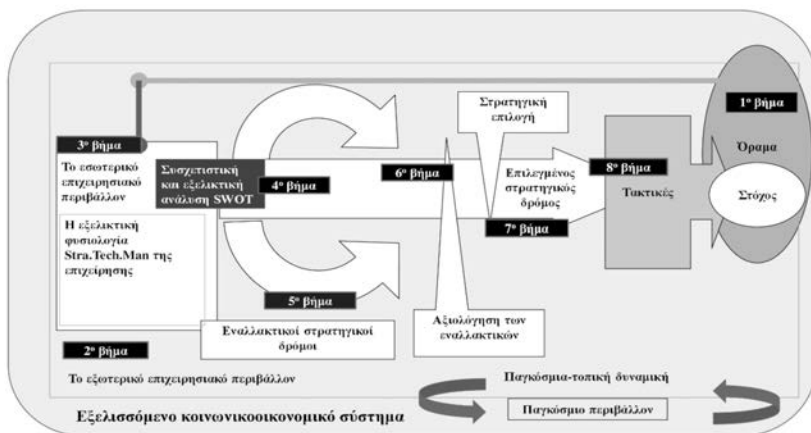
1° βήμα

Όραμα

Στόχος

Στρατηγική επιλογή

3° βήμα

Το εσωτερικό επιχειρησιακό περιβάλλον

Συσχετιστική και εξελικτική ανάλυση SWOT

4° βήμα

6° βήμα

Επιλεγμένος στρατηγικός δρόμος

8° βήμα

Τακτικές

7° βήμα

Η εξελικτική φυσιολογία Stra.Tech.Man της επιχείρησης

5° βήμα

Εναλλακτικοί στρατηγικοί δρόμοι

Αξιολόγηση των εναλλακτικών

2° βήμα

Το εξωτερικό επιχειρησιακό περιβάλλον

Παγκόσμια-τοπική δυναμική

Εξελισσόμενο κοινωνικοοικονομικό σύστημα

Παγκόσμιο περιβάλλον